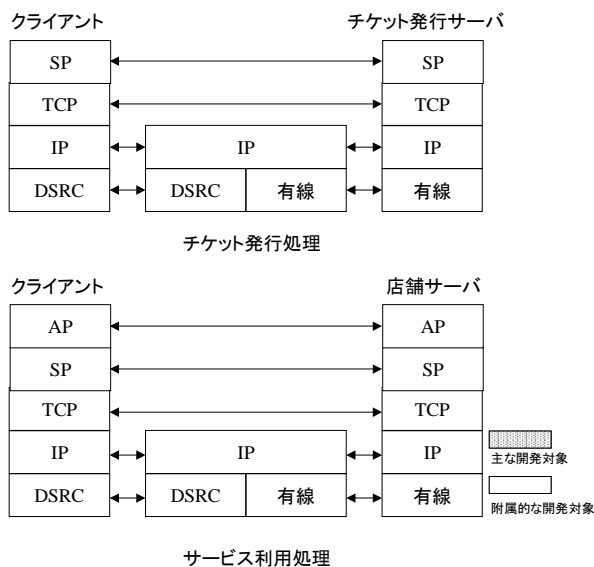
クライアント

チケット発行サーバ

SP

SP

TCP

TCP

IP

IP

IP

DSRC

DSRC

有線

有線

チケット発行処理

クライアント

店舗サーバ

AP

AP

SP

SP

TCP

TCP

IP

IP

IP

DSRC

DSRC

有線

有線

主な開発対象

附属的な開発対象

サービス利用処理